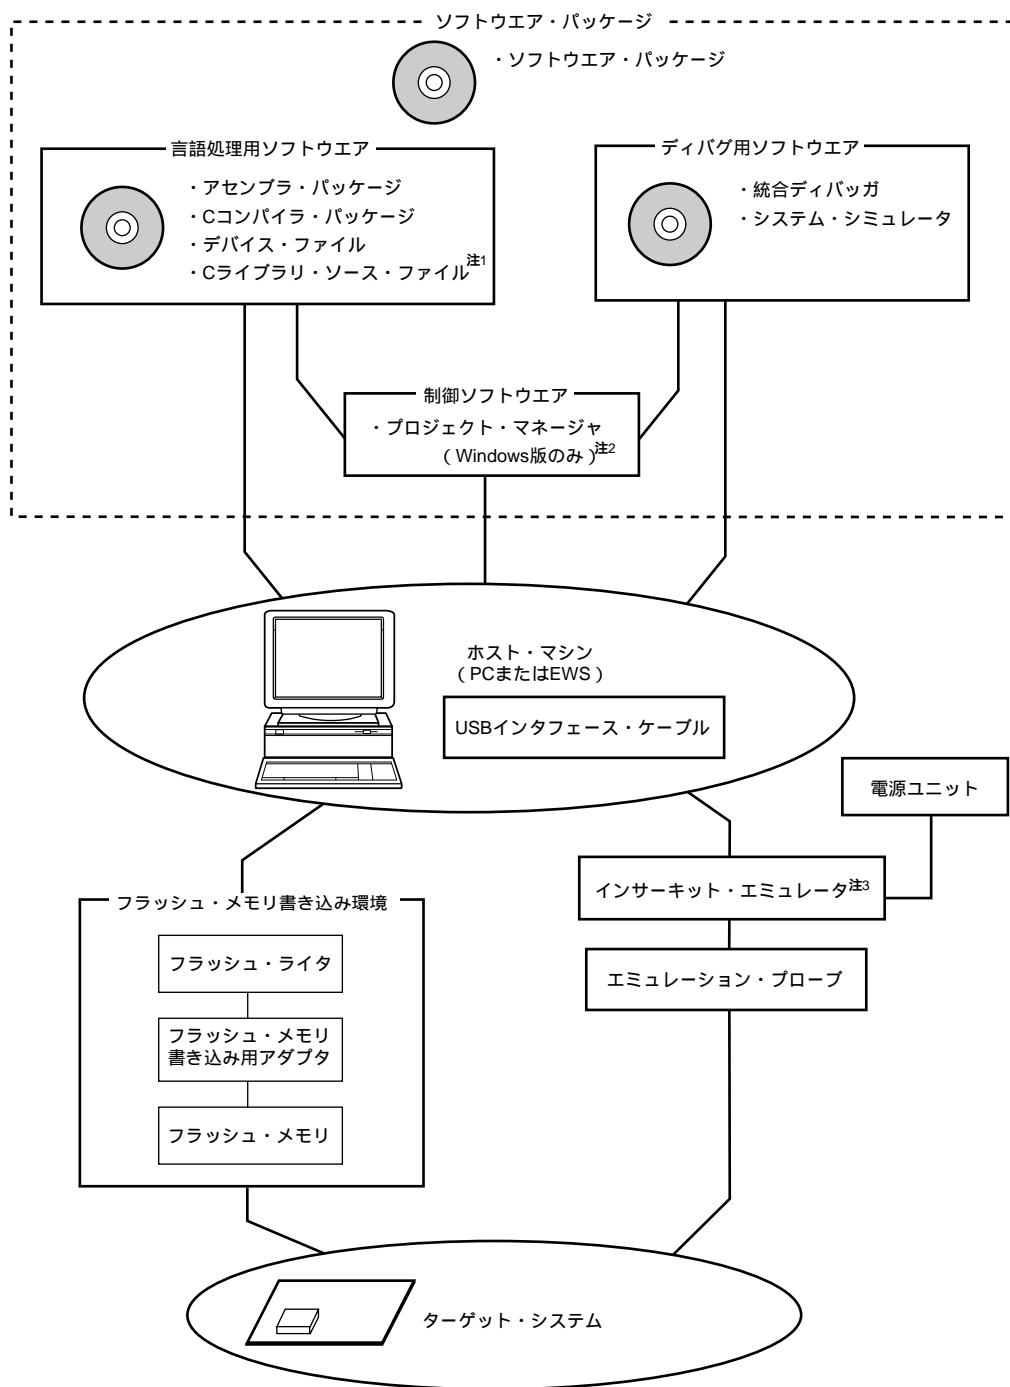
ソフトウエア・パッケージ

・ソフトウエア・パッケージ

言語処理用ソフトウエア

・アセンブラ・パッケージ
・Cコンパイラ・パッケージ
・デバイス・ファイル
・Cライブラリ・ソース・ファイル$^{注1}$

ディバグ用ソフトウエア

・統合ディバッガ
・システム・シミュレータ

制御ソフトウエア

・プロジェクト・マネージャ
（Windows版のみ）$^{注2}$

ホスト・マシン
（PCまたはEWS）

USBインタフェース・ケーブル

電源ユニット

インサーキット・エミュレータ$^{注3}$

エミュレーション・プローブ

フラッシュ・メモリ書き込み環境

フラッシュ・ライタ

フラッシュ・メモリ
書き込み用アダプタ

フラッシュ・メモリ

ターゲット・システム